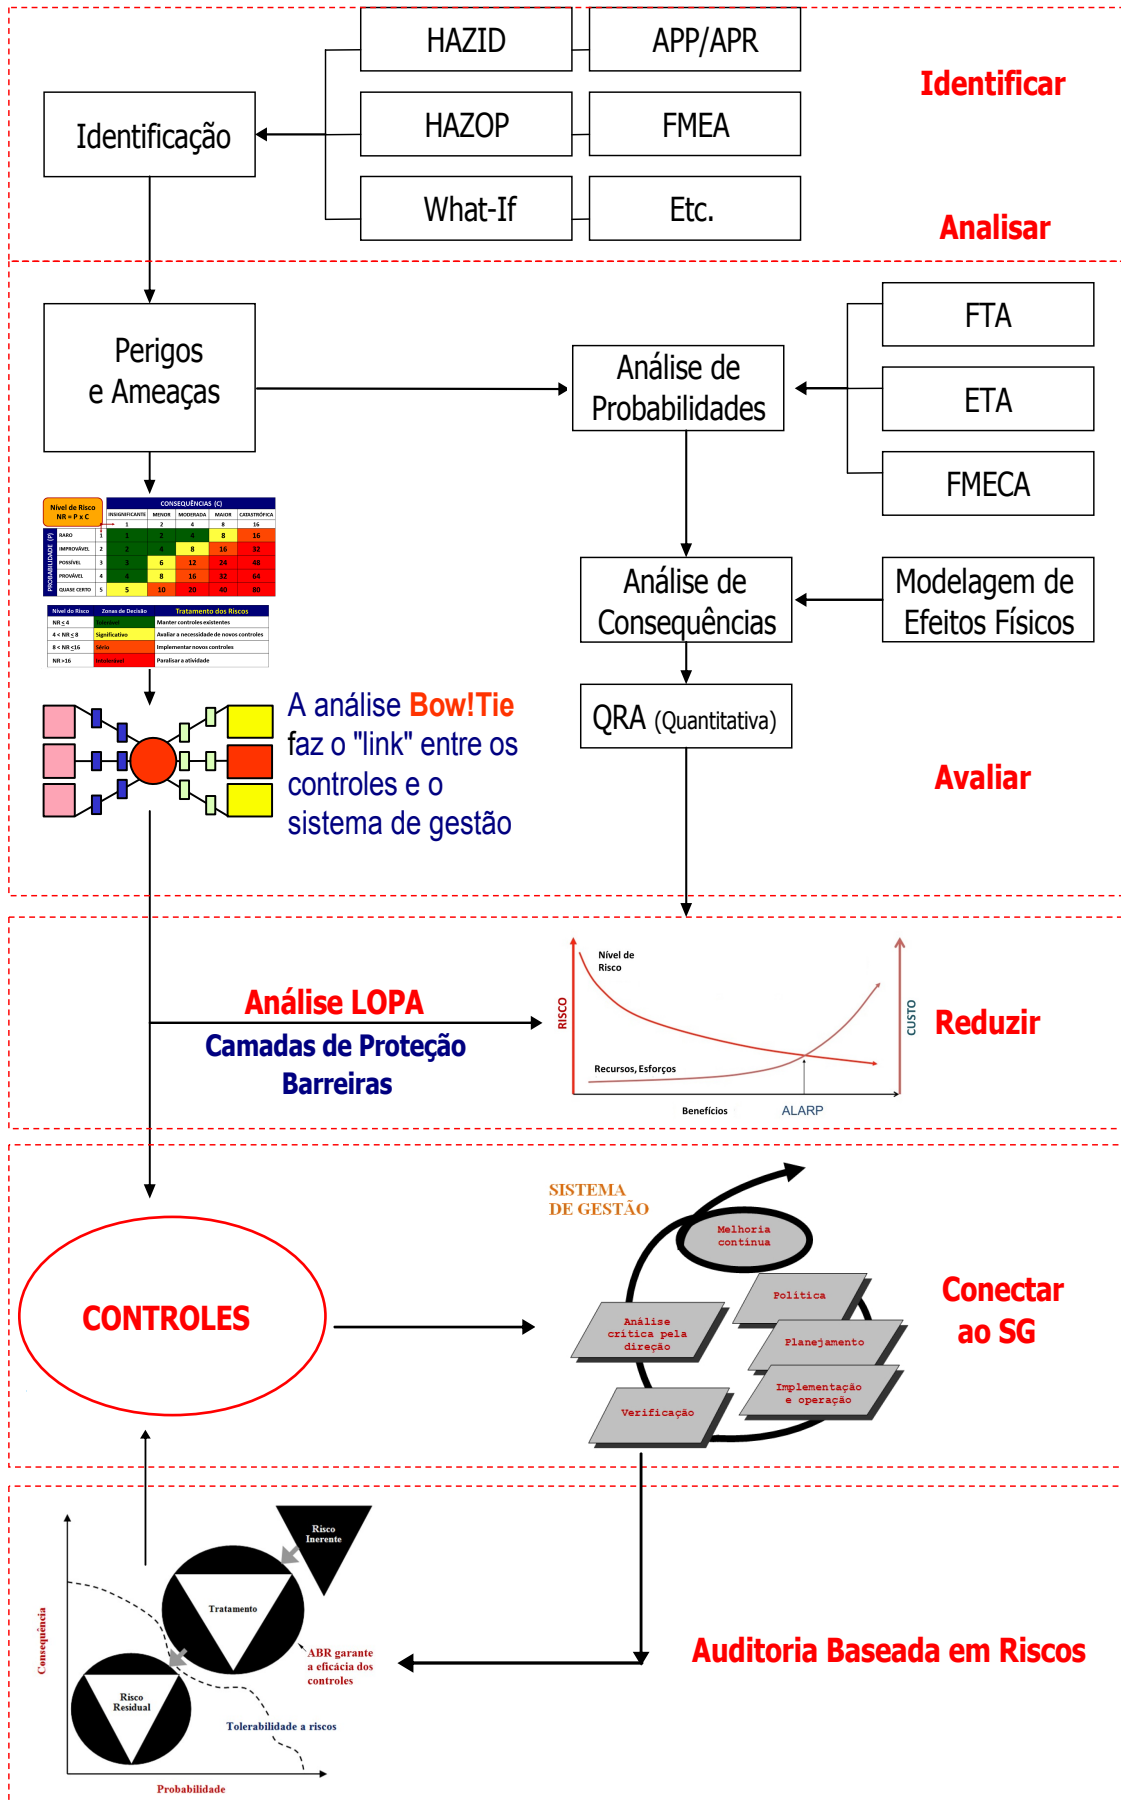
HAZID
APP/APR
Identificar
Identificação
HAZOP
FMEA
What-If
Etc.
Analisar

Perigos e Ameaças
Análise de Probabilidades
FTA
ETA
FMECA

Nível de Risco NR = P x C
CONSEQUÊNCIAS (C)

| | | INSIGNIFICANTE | MENOR | MODERADA | MAIOR | CATASTRÓFICA |
|---|---|---|---|---|---|---|
| | | 1 | 2 | 4 | 8 | 16 |
| RARO | 1 | 1 | 2 | 4 | 8 | 16 |
| IMPROVÁVEL | 2 | 2 | 4 | 8 | 16 | 32 |
| POSSÍVEL | 3 | 3 | 6 | 12 | 24 | 48 |
| PROVÁVEL | 4 | 4 | 8 | 16 | 32 | 64 |
| QUASE CERTO | 5 | 5 | 10 | 20 | 40 | 80 |

PROBABILIDADE (P)

| Nível do Risco | Zonas de Decisão | Tratamento dos Riscos |
|---|---|---|
| NR ≤ 4 | Tolerável | Manter controles existentes |
| 4 < NR ≤ 8 | Significativo | Avaliar a necessidade de novos controles |
| 8 < NR ≤16 | Sério | Implementar novos controles |
| NR >16 | Intolerável | Paralisar a atividade |

Análise de Consequências
Modelagem de Efeitos Físicos
QRA (Quantitativa)
A análise Bow!Tie faz o "link" entre os controles e o sistema de gestão
Avaliar

Nível de Risco
RISCO
CUSTO
Recursos, Esforços
Benefícios
ALARP
Análise LOPA
Camadas de Proteção
Barreiras
Reduzir

SISTEMA DE GESTÃO
Melhoria contínua
Política
Análise crítica pela direção
Planejamento
Implementação e operação
Verificação
CONTROLES
Conectar ao SG

Risco Inerente
Tratamento
ABR garante a eficácia dos controles
Risco Residual
Tolerabilidade a riscos
Consequência
Probabilidade
Auditoria Baseada em Riscos